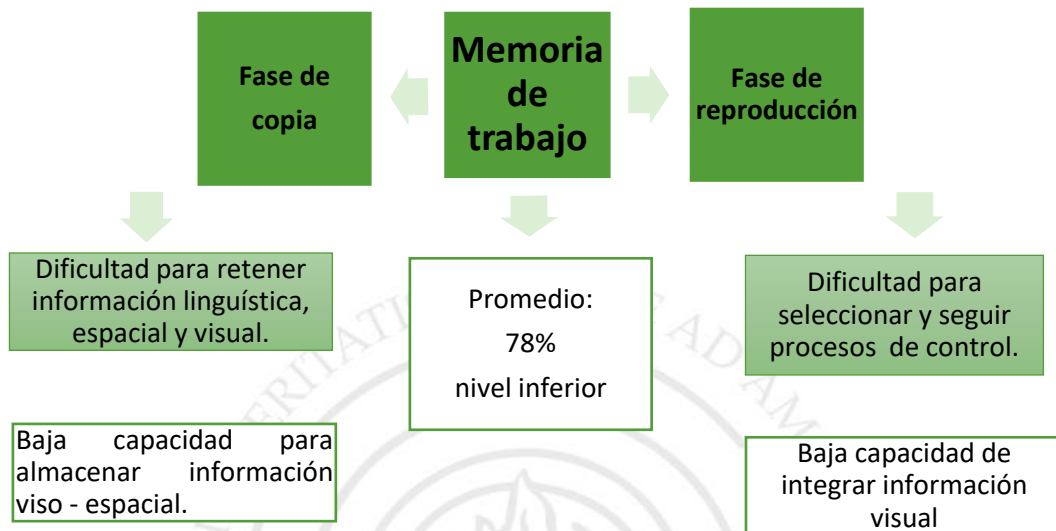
Fase de copia

Memoria de trabajo

Fase de reproducción

Dificultad para retener información linguística, espacial y visual.

Promedio:
78%
nivel inferior

Dificultad para seleccionar y seguir procesos de control.

Baja capacidad para almacenar información viso - espacial.

Baja capacidad de integrar información visual